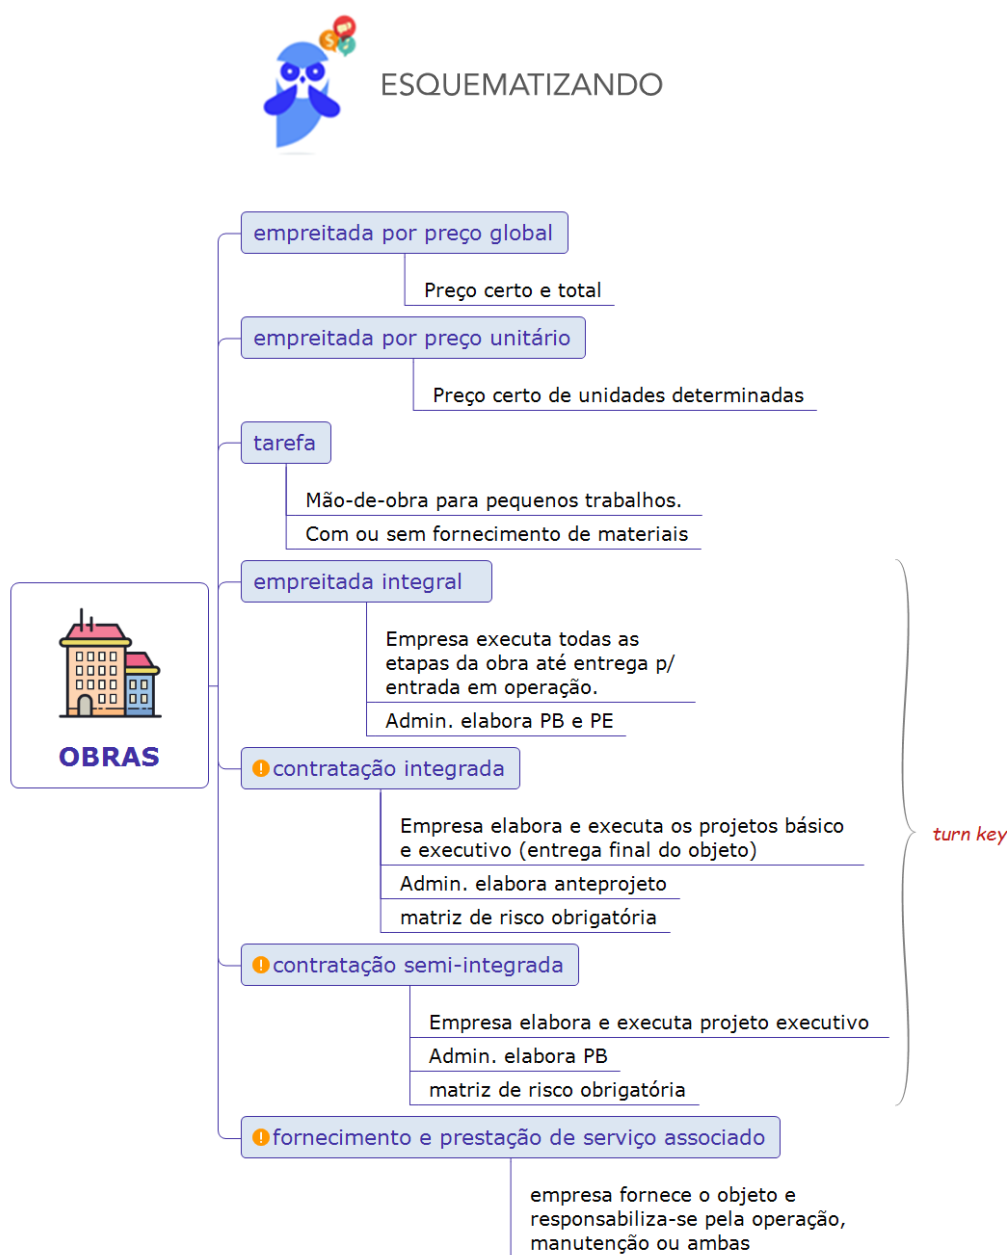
ESQUEMATIZANDO

OBRAS

empreitada por preço global

Preço certo e total

empreitada por preço unitário

Preço certo de unidades determinadas

tarefa

Mão-de-obra para pequenos trabalhos.

Com ou sem fornecimento de materiais

empreitada integral

Empresa executa todas as etapas da obra até entrega p/ entrada em operação.

Admin. elabora PB e PE

contratação integrada

Empresa elabora e executa os projetos básico e executivo (entrega final do objeto)

Admin. elabora anteprojeto

matriz de risco obrigatória

contratação semi-integrada

Empresa elabora e executa projeto executivo

Admin. elabora PB

matriz de risco obrigatória

turn key

fornecimento e prestação de serviço associado

empresa fornece o objeto e responsabiliza-se pela operação, manutenção ou ambas